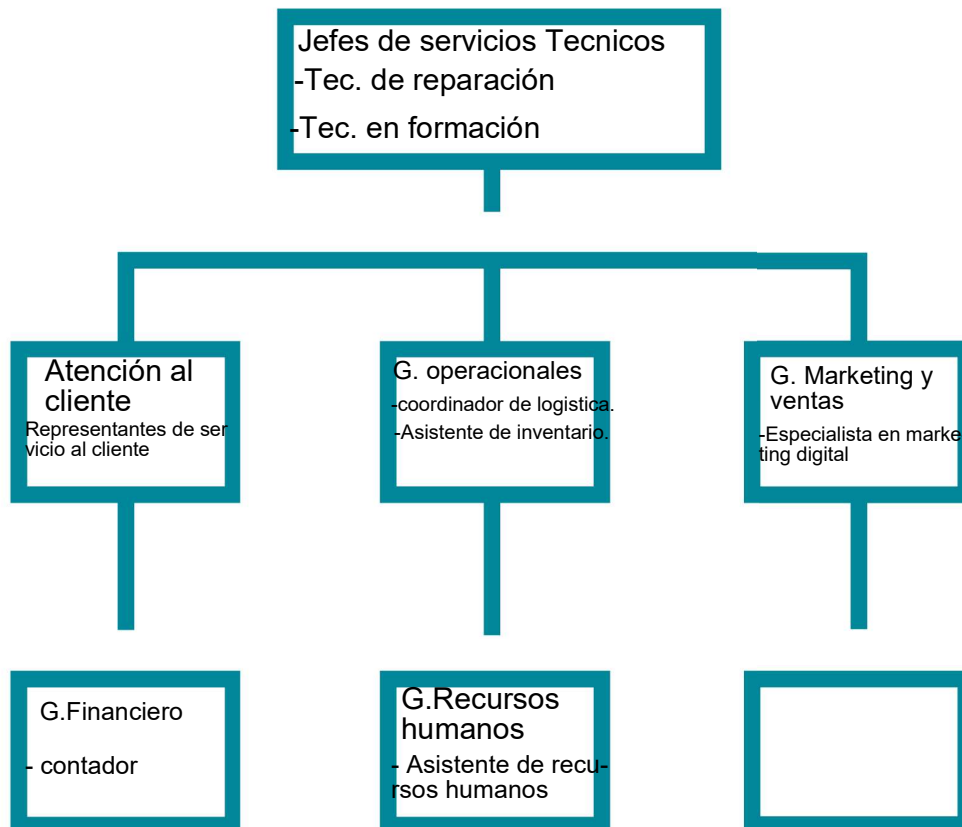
Jefes de servicios Tecnicos
-Tec. de reparación
-Tec. en formación

Atención al cliente
Representantes de servicio al cliente

G. operacionales
-coordinador de logistica.
-Asistente de inventario.

G. Marketing y ventas
-Especialista en marketing digital

G.Financiero
- contador

G.Recursos humanos
- Asistente de recursos humanos